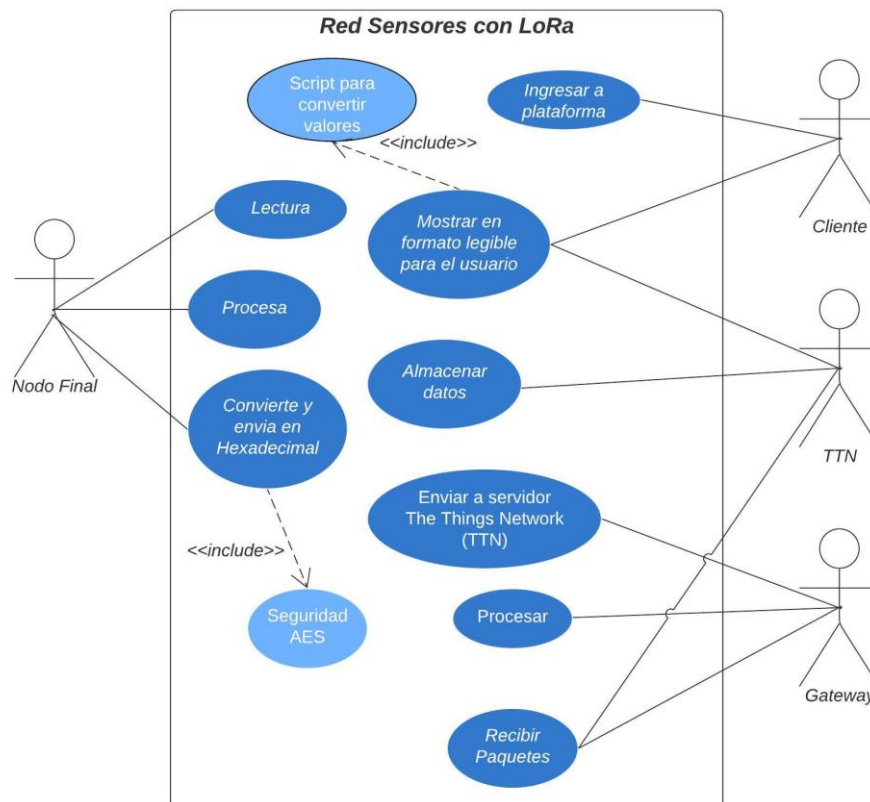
Red Sensores con LoRa

Script para convertir valores

<<include>>

Ingresar a plataforma

Lectura

Mostrar en formato legible para el usuario

Procesa

Almacenar datos

Convierte y envia en Hexadecimal

Enviar a servidor The Things Network (TTN)

<<include>>

Seguridad AES

Procesar

Recibir Paquetes

Nodo Final

Cliente

TTN

Gateway